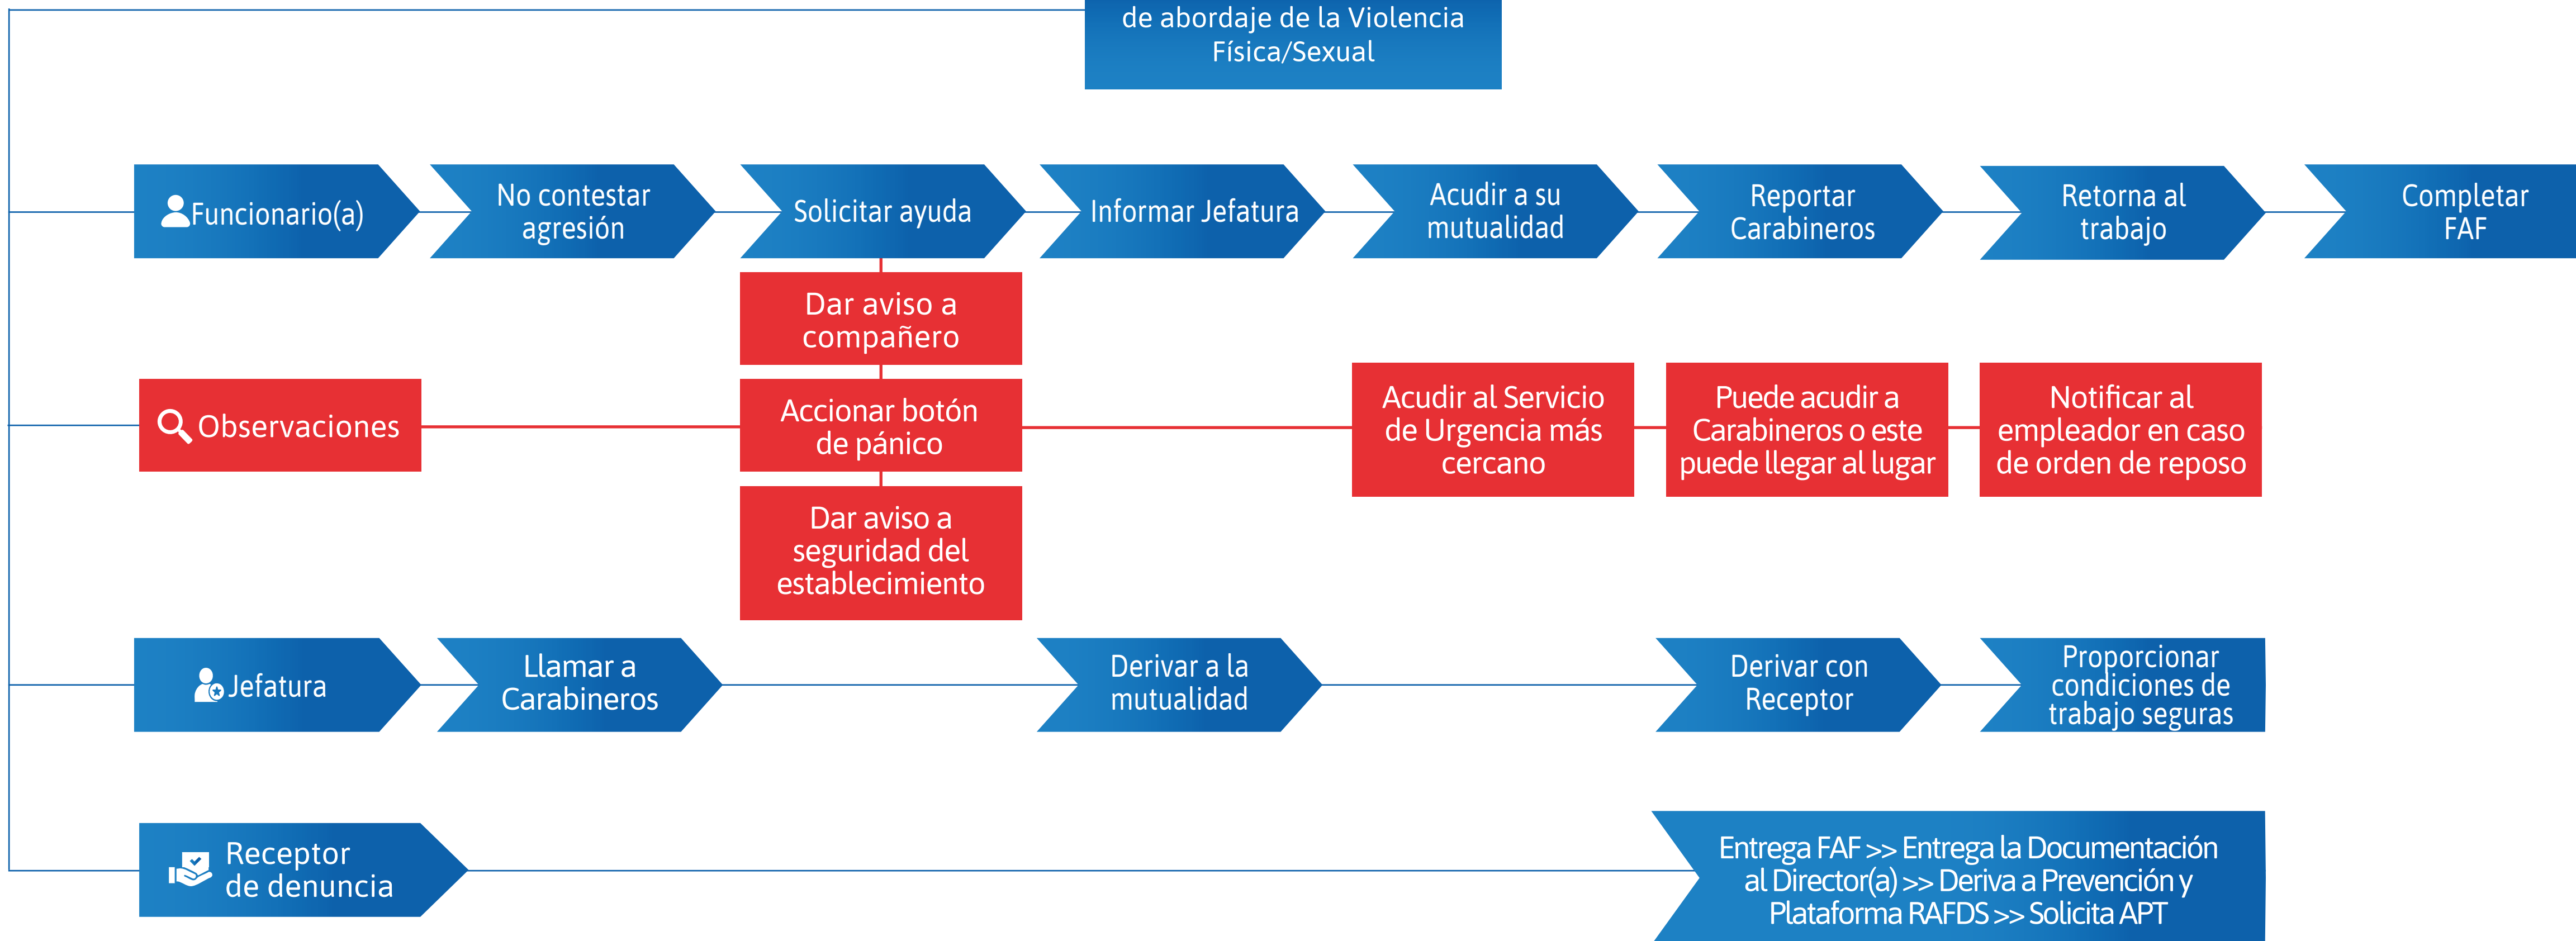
de abordaje de la Violencia Física/Sexual

Funcionario(a)

No contestar agresión

Solicitar ayuda

Informar Jefatura

Acudir a su mutualidad

Reportar Carabineros

Retorna al trabajo

Completar FAF

Dar aviso a compañero

Observaciones

Accionar botón de pánico

Acudir al Servicio de Urgencia más cercano

Puede acudir a Carabineros o este puede llegar al lugar

Notificar al empleador en caso de orden de reposo

Dar aviso a seguridad del establecimiento

Jefatura

Llamar a Carabineros

Derivar a la mutualidad

Derivar con Receptor

Proporcionar condiciones de trabajo seguras

Receptor de denuncia

Entrega FAF >> Entrega la Documentación al Director(a) >> Deriva a Prevención y Plataforma RAFDS >> Solicita APT